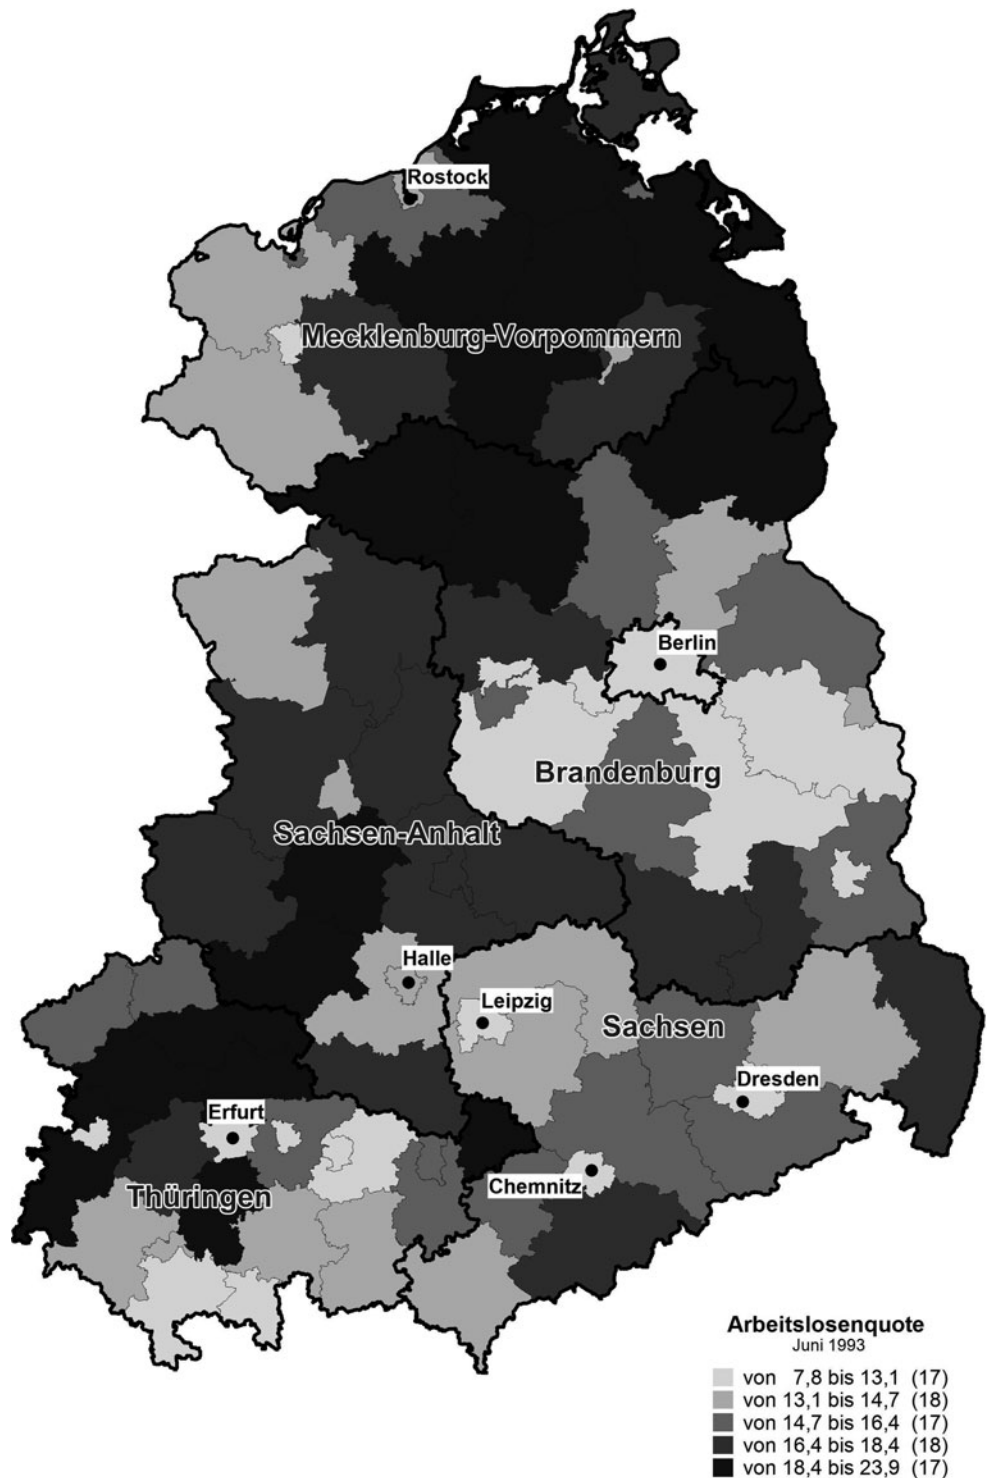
Rostock

Mecklenburg-Vorpommern

Berlin

Brandenburg

Sachsen-Anhalt

Halle

Leipzig

Sachsen

Dresden

Erfurt

Chemnitz

Thüringen

Arbeitslosenquote
Juni 1993

von 7,8 bis 13,1 (17)
von 13,1 bis 14,7 (18)
von 14,7 bis 16,4 (17)
von 16,4 bis 18,4 (18)
von 18,4 bis 23,9 (17)